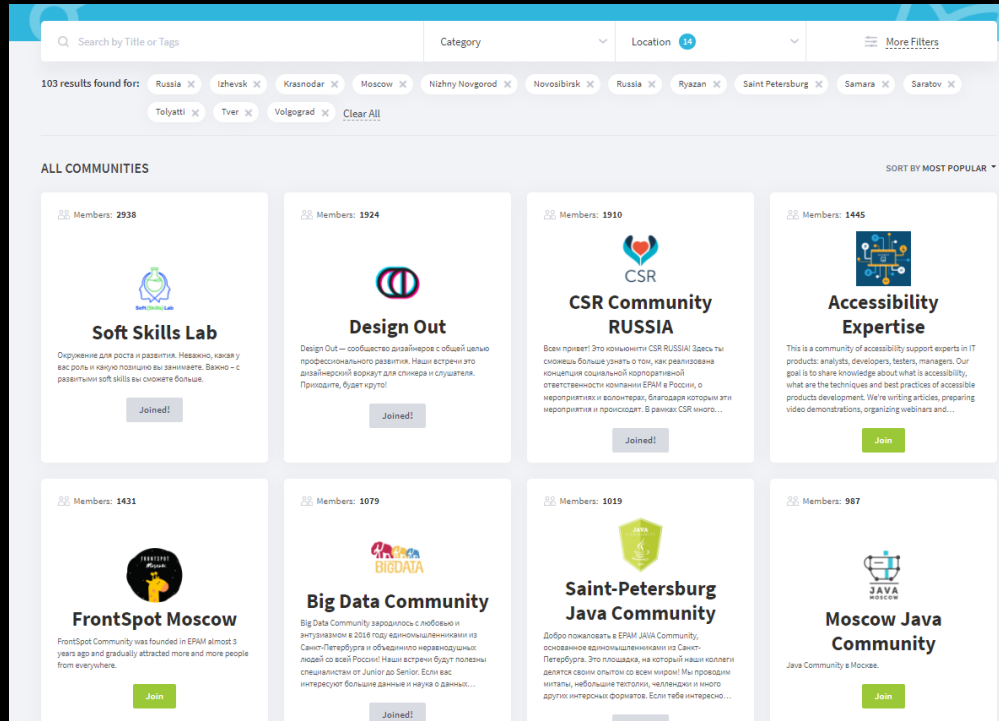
Search by Title or Tags

Category

Location 14

More Filters

103 results found for: Russia × Izhevsk × Krasnodar × Moscow × Nizhny Novgorod × Novosibirsk × Russia × Ryazan × Saint Petersburg × Samara × Saratov × Tolyatti × Tver × Volgograd × Clear All

ALL COMMUNITIES

SORT BY MOST POPULAR

Members: 2938

Soft Skills Lab

Soft Skills Lab

Окружение для роста и развития. Неважно, какая у вас роль и какую позицию вы занимаете. Важно – с развитыми soft skills вы сможете больше.

Joined!

Members: 1924

Design Out

Design Out — сообщество дизайнеров с общей целью профессионального развития. Наши встречи это дизайнерский воркаут для спикера и слушателя. Приходите, будет круто!

Joined!

Members: 1910

CSR

CSR Community RUSSIA

Всем привет! Это комьюнити CSR RUSSIA! Здесь ты сможешь больше узнать о том, как реализована концепция социальной корпоративной ответственности компании EPAM в России, о мероприятиях и волонтерах, благодаря которым эти мероприятия и происходят. В рамках CSR много...

Joined!

Members: 1445

Accessibility Expertise

This is a community of accessibility support experts in IT products: analysts, developers, testers, managers. Our goal is to share knowledge about what is accessibility, what are the techniques and best practices of accessible products development. We're writing articles, preparing video demonstrations, organizing webinars and...

Join

Members: 1431

FRONTSPOT Moscow

FrontSpot Moscow

FrontSpot Community was founded in EPAM almost 3 years ago and gradually attracted more and more people from everywhere.

Join

Members: 1079

BIGDATA

Big Data Community

Big Data Community зародилось с любовью и энтузиазмом в 2016 году единомышленниками из Санкт-Петербурга и объединило неравнодушных людей со всей России! Наши встречи будут полезны специалистам от Junior до Senior. Если вас интересуют большие данные и наука о данных...

Joined!

Members: 1019

JAVA

Saint-Petersburg Java Community

Добро пожаловать в EPAM JAVA Community, основанное единомышленниками из Санкт-Петербурга. Это площадка, на который наши коллеги делятся своим опытом со всем миром! Мы проводим митапы, небольшие техтолки, челленджи и много других интересных форматов. Если тебе интересно...

Members: 987

JAVA MOSCOW

Moscow Java Community

Java Community в Москве.

Join